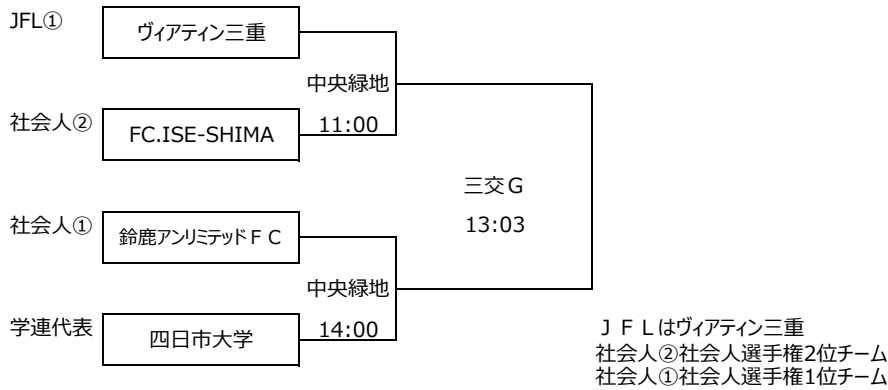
JFL①
ヴィアティン三重

社会人②
FC.ISE-SHIMA

中央緑地
11:00

三交G
13:03

社会人①
鈴鹿アンリミテッドＦＣ

学連代表
四日市大学

中央緑地
14:00

ＪＦＬはヴィアティン三重
社会人②社会人選手権2位チーム
社会人①社会人選手権1位チーム